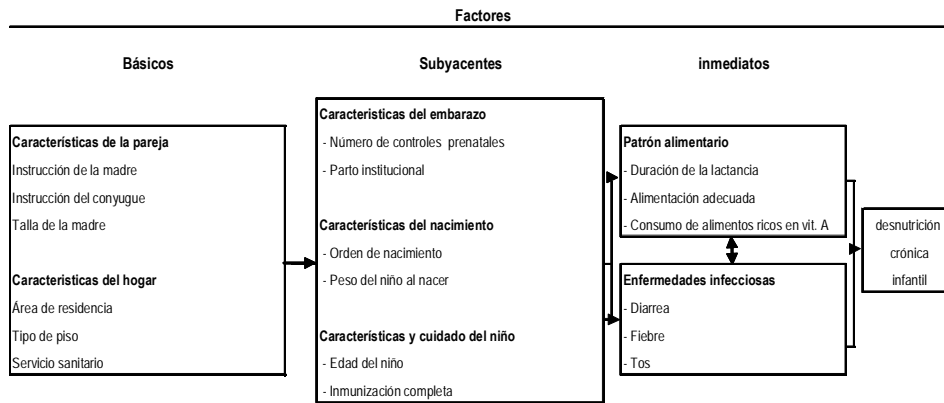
Factores

Básicos

Subyacentes

inmediatos

Características de la pareja
Instrucción de la madre
Instrucción del conyugue
Talla de la madre

Caracteristicas del hogar
Área de residencia
Tipo de piso
Servicio sanitario

Caracteristicas del embarazo
- Número de controles prenatales
- Parto institucional

Características del nacimiento
- Orden de nacimiento
- Peso del niño al nacer

Características y cuidado del niño
- Edad del niño
- Inmunización completa

Patrón alimentario
- Duración de la lactancia
- Alimentación adecuada
- Consumo de alimentos ricos en vit. A

Enfermedades infecciosas
- Diarrea
- Fiebre
- Tos

desnutrición crónica infantil